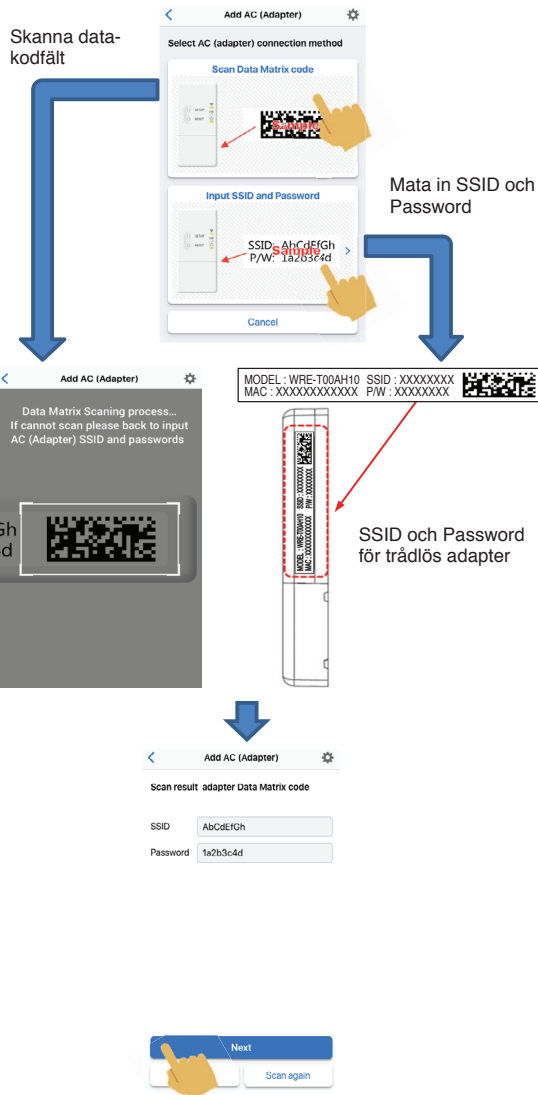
Skanna datakodfält

Add AC (Adapter)

Select AC (adapter) connection method

Scan Data Matrix code

SETUP
RESET

Sample

Input SSID and Password

SSID: AbCdEfGh
P/W: 1a2b3c4d

Sample

Cancel

Mata in SSID och Password

Add AC (Adapter)

Data Matrix Scaning process...
If cannot scan please back to input AC (Adapter) SSID and passwords

MODEL : WRE-T00AH10 SSID : XXXXXXXX
MAC : XXXXXXXXXXXX P/W : XXXXXXXX

MODEL : WRE-T00AH10 SSID : XXXXXXXX
MAC : XXXXXXXXXXXX P/W : XXXXXXXX

SSID och Password för trådlös adapter

Add AC (Adapter)

Scan result adapter Data Matrix code

SSID AbCdEfGh
Password 1a2b3c4d

Next

Scan again